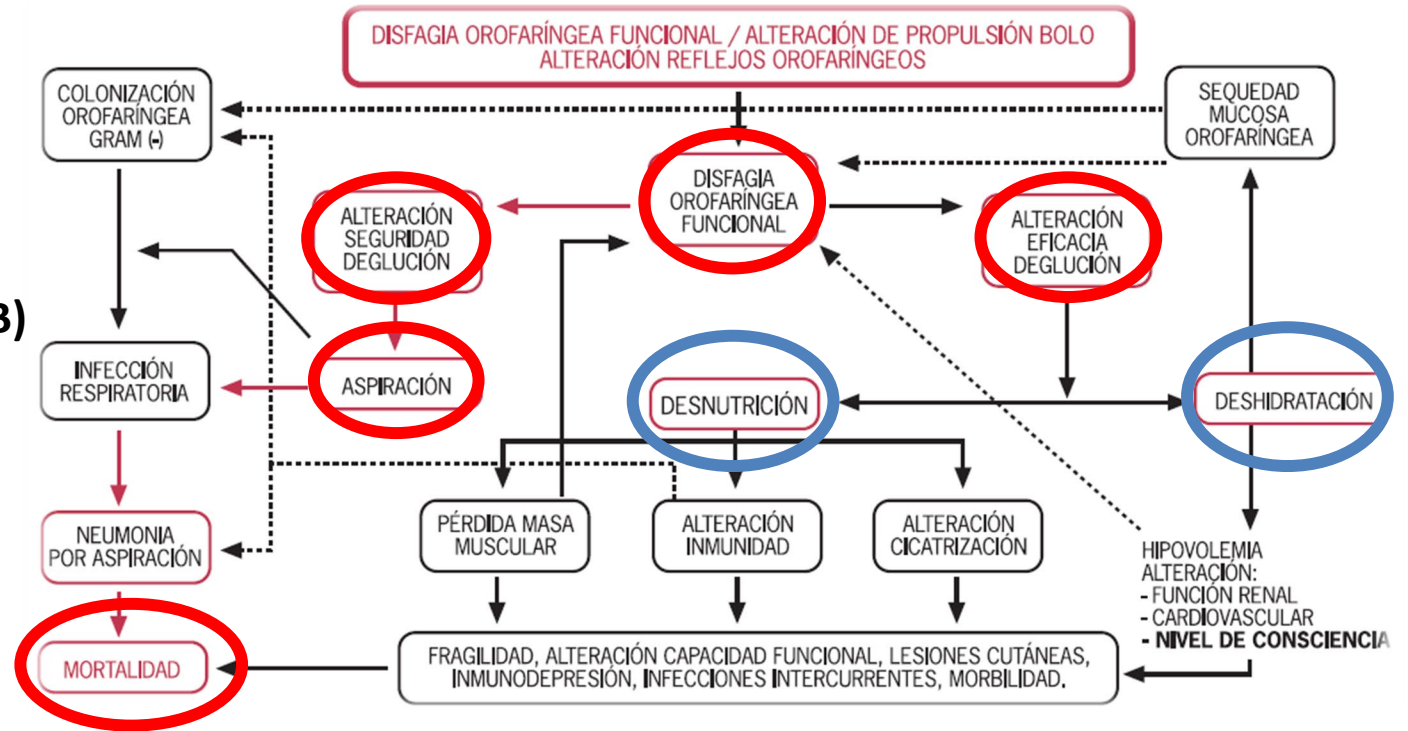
DISFAGIA OROFARÍNGEA FUNCIONAL / ALTERACIÓN DE PROPULSIÓN BOLO ALTERACIÓN REFLEJOS OROFARÍNGEOS

COLONIZACIÓN OROFARÍNGEA GRAM (-)

SEQUEDAD MUCOSA OROFARÍNGEA

DISFAGIA OROFARÍNGEA FUNCIONAL

ALTERACIÓN SEGURIDAD DEGLUCIÓN

ALTERACIÓN EFICACIA DEGLUCIÓN

B)

INFECCIÓN RESPIRATORIA

ASPIRACIÓN

DESNUTRICIÓN

DESHIDRATACIÓN

NEUMONIA POR ASPIRACIÓN

PÉRDIDA MASA MUSCULAR

ALTERACIÓN INMUNIDAD

ALTERACIÓN CICATRIZACIÓN

HIPOVOLEMIA
ALTERACIÓN:
- FUNCIÓN RENAL
- CARDIOVASCULAR
- NIVEL DE CONSCIENCIA

MORTALIDAD

FRAGILIDAD, ALTERACIÓN CAPACIDAD FUNCIONAL, LESIONES CUTÁNEAS, INMUNODEPRESIÓN, INFECCIONES INTERCURRENTES, MORBILIDAD.